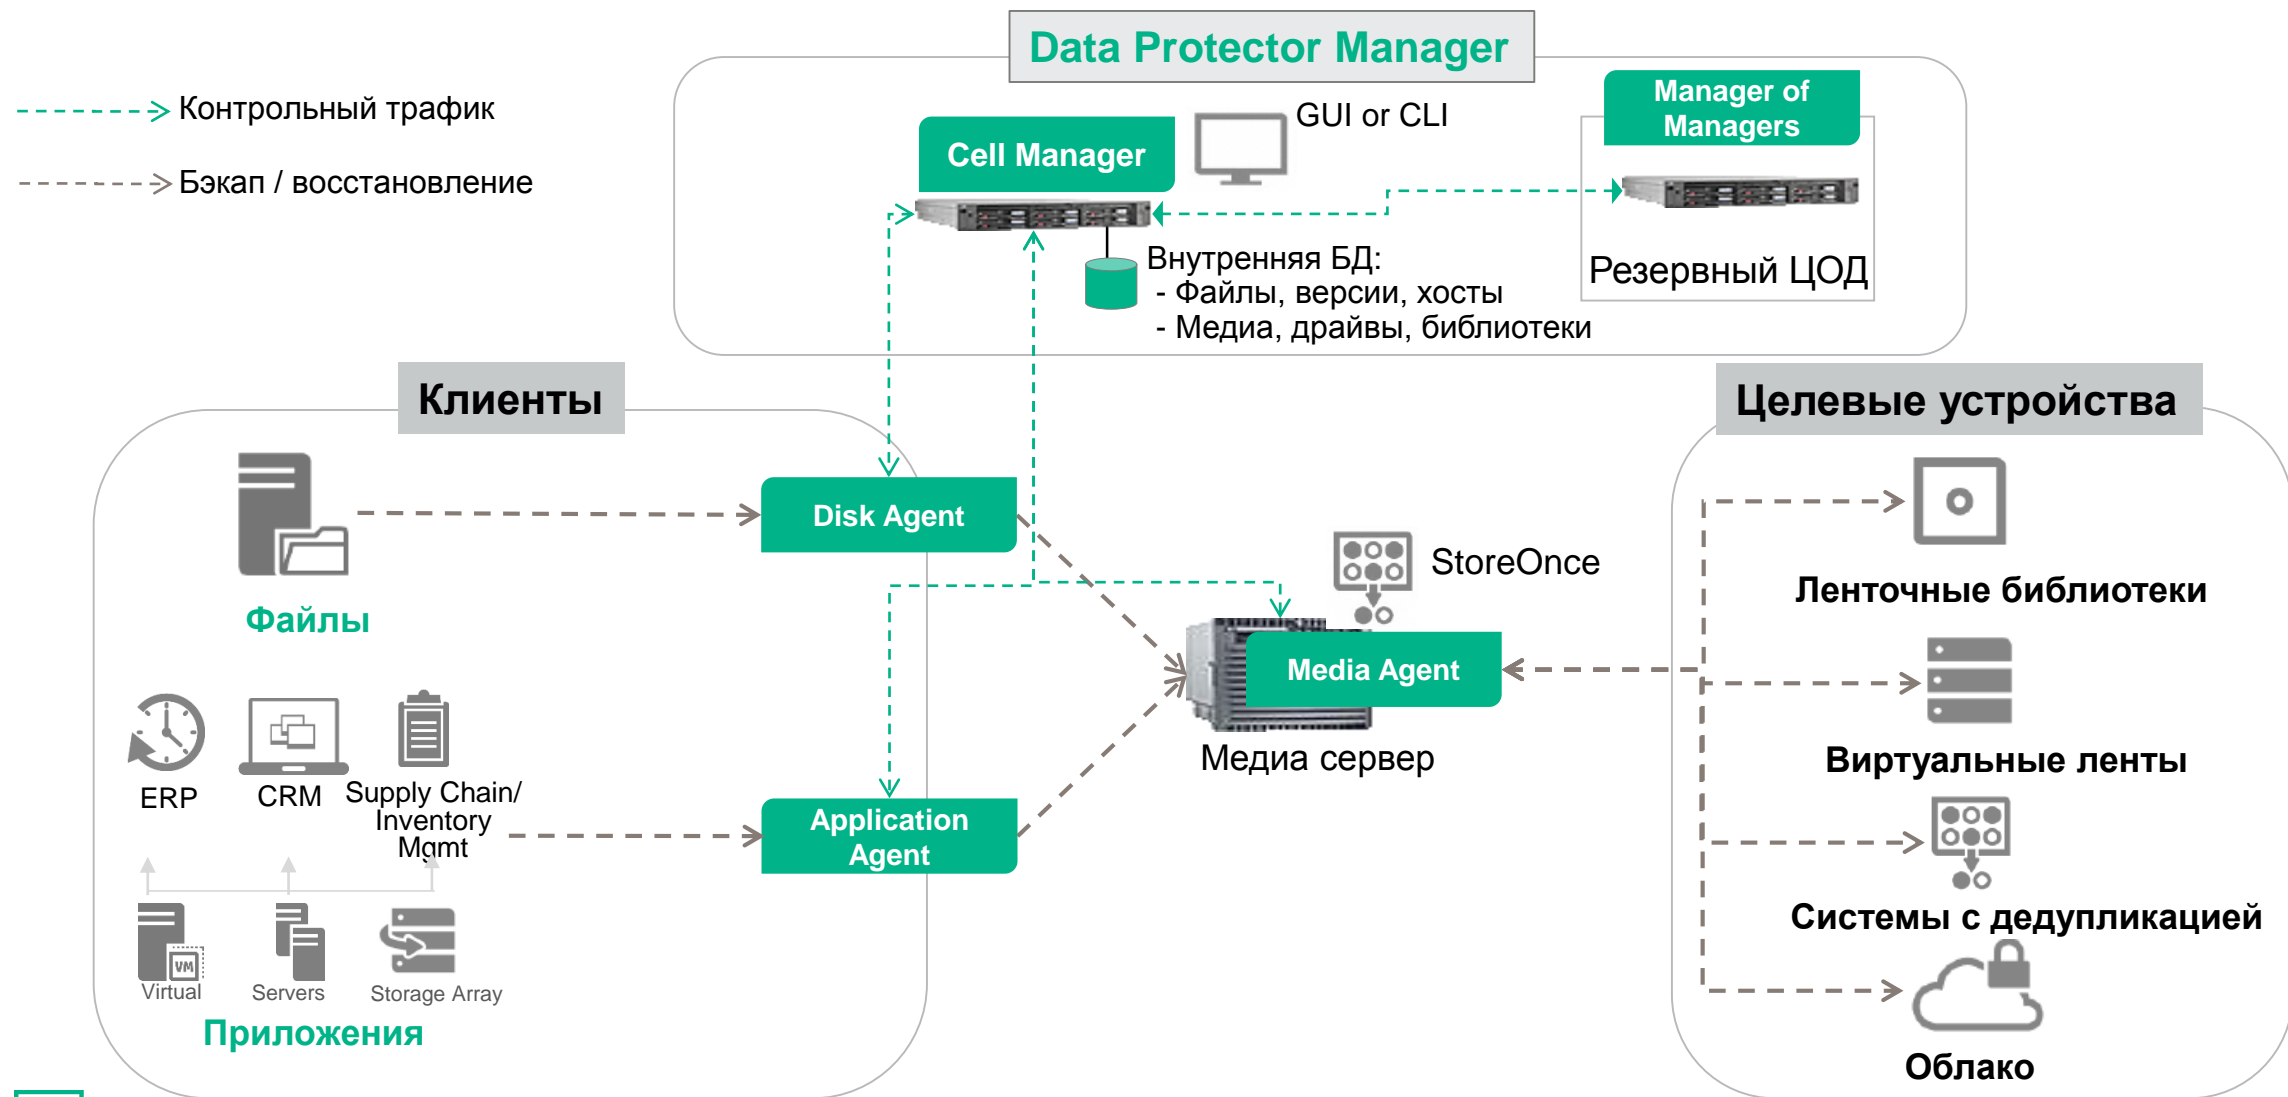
Контрольный трафик

Бэкап / восстановление

Data Protector Manager

Cell Manager

GUI or CLI

Manager of Managers

Внутренняя БД:
- Файлы, версии, хосты
- Медиа, драйвы, библиотеки

Резервный ЦОД

Клиенты

Файлы

Disk Agent

ERP

CRM

Supply Chain/ Inventory Mgmt

Application Agent

Virtual

Servers

Storage Array

Приложения

StoreOnce

Media Agent

Медиа сервер

Целевые устройства

Ленточные библиотеки

Виртуальные ленты

Системы с дедупликацией

Облако